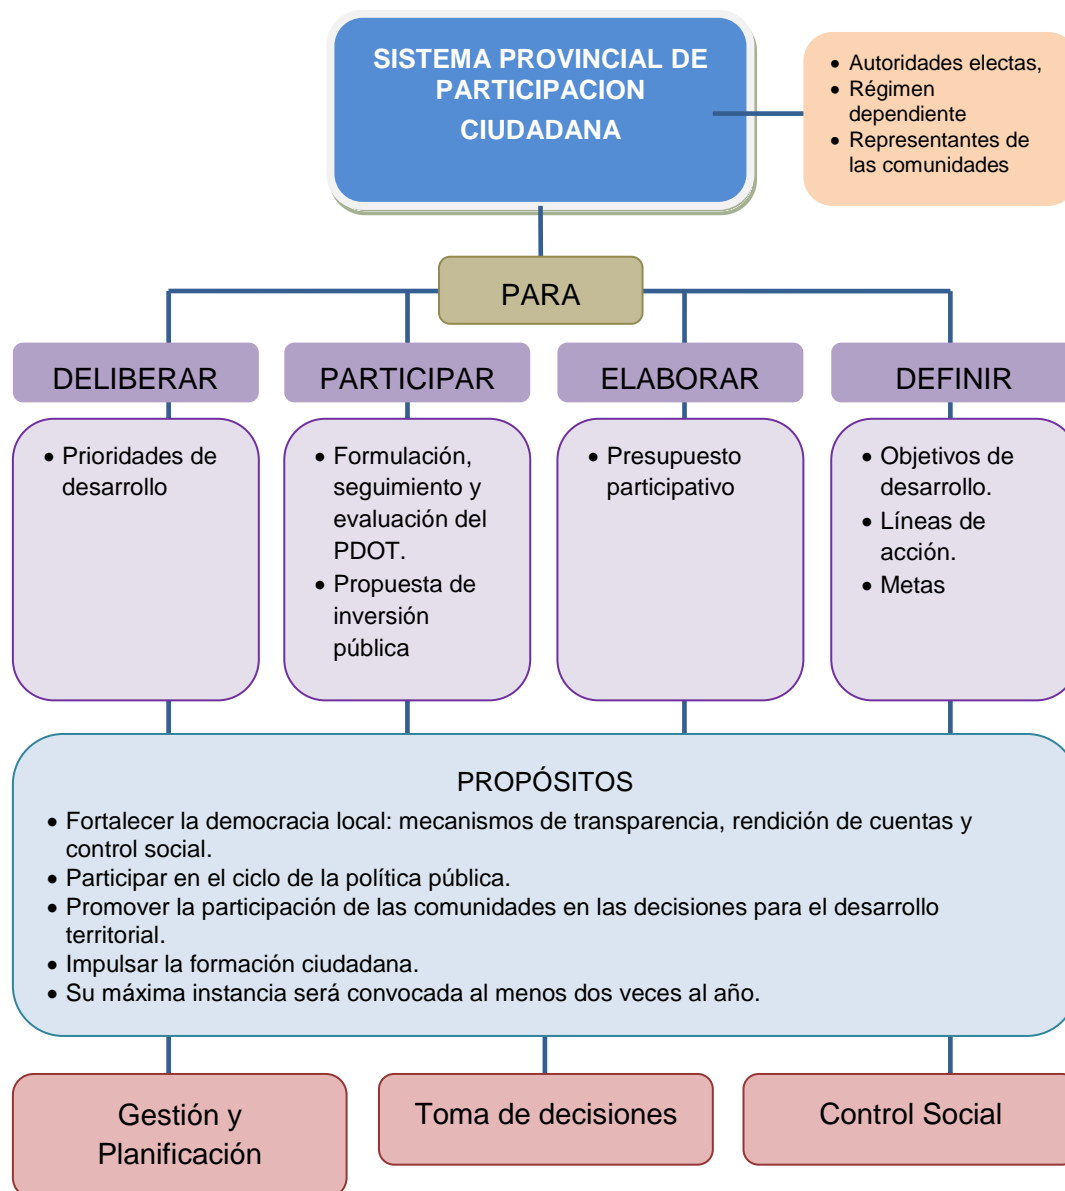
SISTEMA PROVINCIAL DE PARTICIPACION CIUDADANA

- Autoridades electas,
- Régimen dependiente
- Representantes de las comunidades

PARA

DELIBERAR

- Prioridades de desarrollo

PARTICIPAR

- Formulación, seguimiento y evaluación del PDOT.
- Propuesta de inversión pública

ELABORAR

- Presupuesto participativo

DEFINIR

- Objetivos de desarrollo.
- Líneas de acción.
- Metas

PROPÓSITOS

- Fortalecer la democracia local: mecanismos de transparencia, rendición de cuentas y control social.
- Participar en el ciclo de la política pública.
- Promover la participación de las comunidades en las decisiones para el desarrollo territorial.
- Impulsar la formación ciudadana.
- Su máxima instancia será convocada al menos dos veces al año.

Gestión y Planificación

Toma de decisiones

Control Social